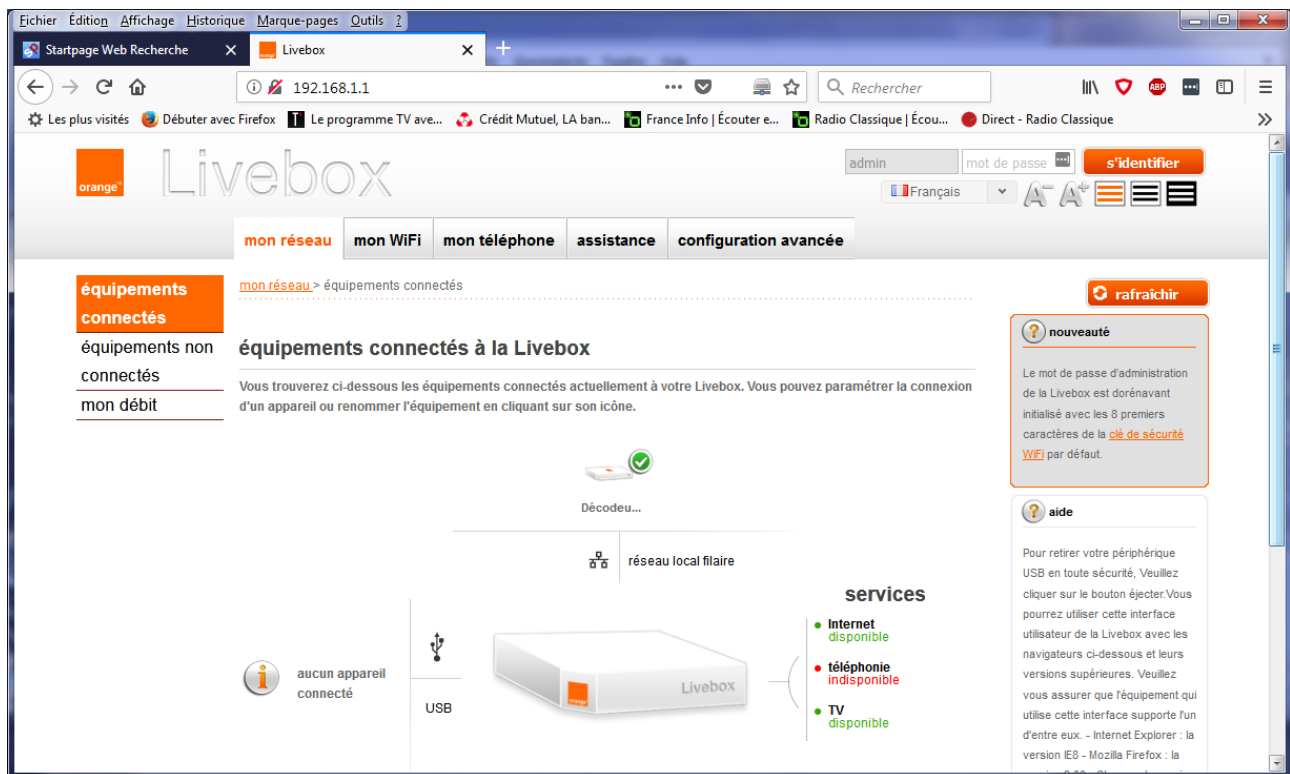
Fichier Édition Affichage Historique Marque-pages Outils ?

Startpage Web Recherche
Livebox

192.168.1.1
Rechercher

Les plus visités Débuter avec Firefox Le programme TV ave... Crédit Mutuel, LA ban... France Info | Écouter e... Radio Classique | Écou... Direct - Radio Classique

orange
Livebox

admin
mot de passe
s'identifier
Français

mon réseau
mon WiFi
mon téléphone
assistance
configuration avancée

équipements connectés
équipements non connectés
mon débit

mon réseau > équipements connectés

équipements connectés à la Livebox

Vous trouverez ci-dessous les équipements connectés actuellement à votre Livebox. Vous pouvez paramétrer la connexion d'un appareil ou renommer l'équipement en cliquant sur son icône.

Décodeu...

réseau local filaire

services

aucun appareil connecté

USB

Livebox

Internet
disponible

téléphonie
indisponible

TV
disponible

rafraîchir

nouveauté

Le mot de passe d'administration de la Livebox est dorénavant initialisé avec les 8 premiers caractères de la clé de sécurité WiFi par défaut.

aide

Pour retirer votre périphérique USB en toute sécurité, Veuillez cliquer sur le bouton éjecter.Vous pourrez utiliser cette interface utilisateur de la Livebox avec les navigateurs ci-dessous et leurs versions supérieures. Veuillez vous assurer que l'équipement qui utilise cette interface supporte l'un d'entre eux. - Internet Explorer : la version IE8 - Mozilla Firefox : la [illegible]